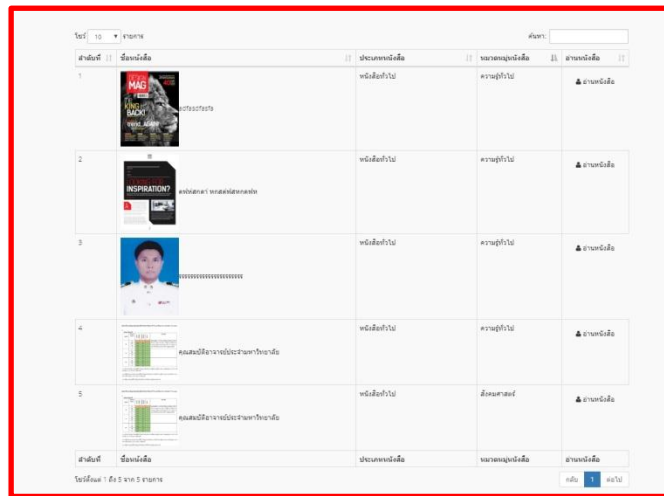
โชว์ 10 รายการ

ค้นหา:

| ลำดับที่ | ชื่อหนังสือ | ประเภทหนังสือ | หมวดหมู่หนังสือ | อ่านหนังสือ |
|---|---|---|---|---|
| 1 | MAG KING BACK! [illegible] | หนังสือทั่วไป | ความรู้ทั่วไป | อ่านหนังสือ |
| 2 | INSPIRATION? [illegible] | หนังสือทั่วไป | ความรู้ทั่วไป | อ่านหนังสือ |
| 3 | ssssssssssssssssssssss | หนังสือทั่วไป | ความรู้ทั่วไป | อ่านหนังสือ |
| 4 | คุณสมบัติอาจารย์ประจำมหาวิทยาลัย | หนังสือทั่วไป | ความรู้ทั่วไป | อ่านหนังสือ |
| 5 | คุณสมบัติอาจารย์ประจำมหาวิทยาลัย | หนังสือทั่วไป | สังคมศาสตร์ | อ่านหนังสือ |
| ลำดับที่ | ชื่อหนังสือ | ประเภทหนังสือ | หมวดหมู่หนังสือ | อ่านหนังสือ |

โชว์ลำดับที่ 1 ถึง 5 จาก 5 รายการ

กลับ 1 ต่อไป